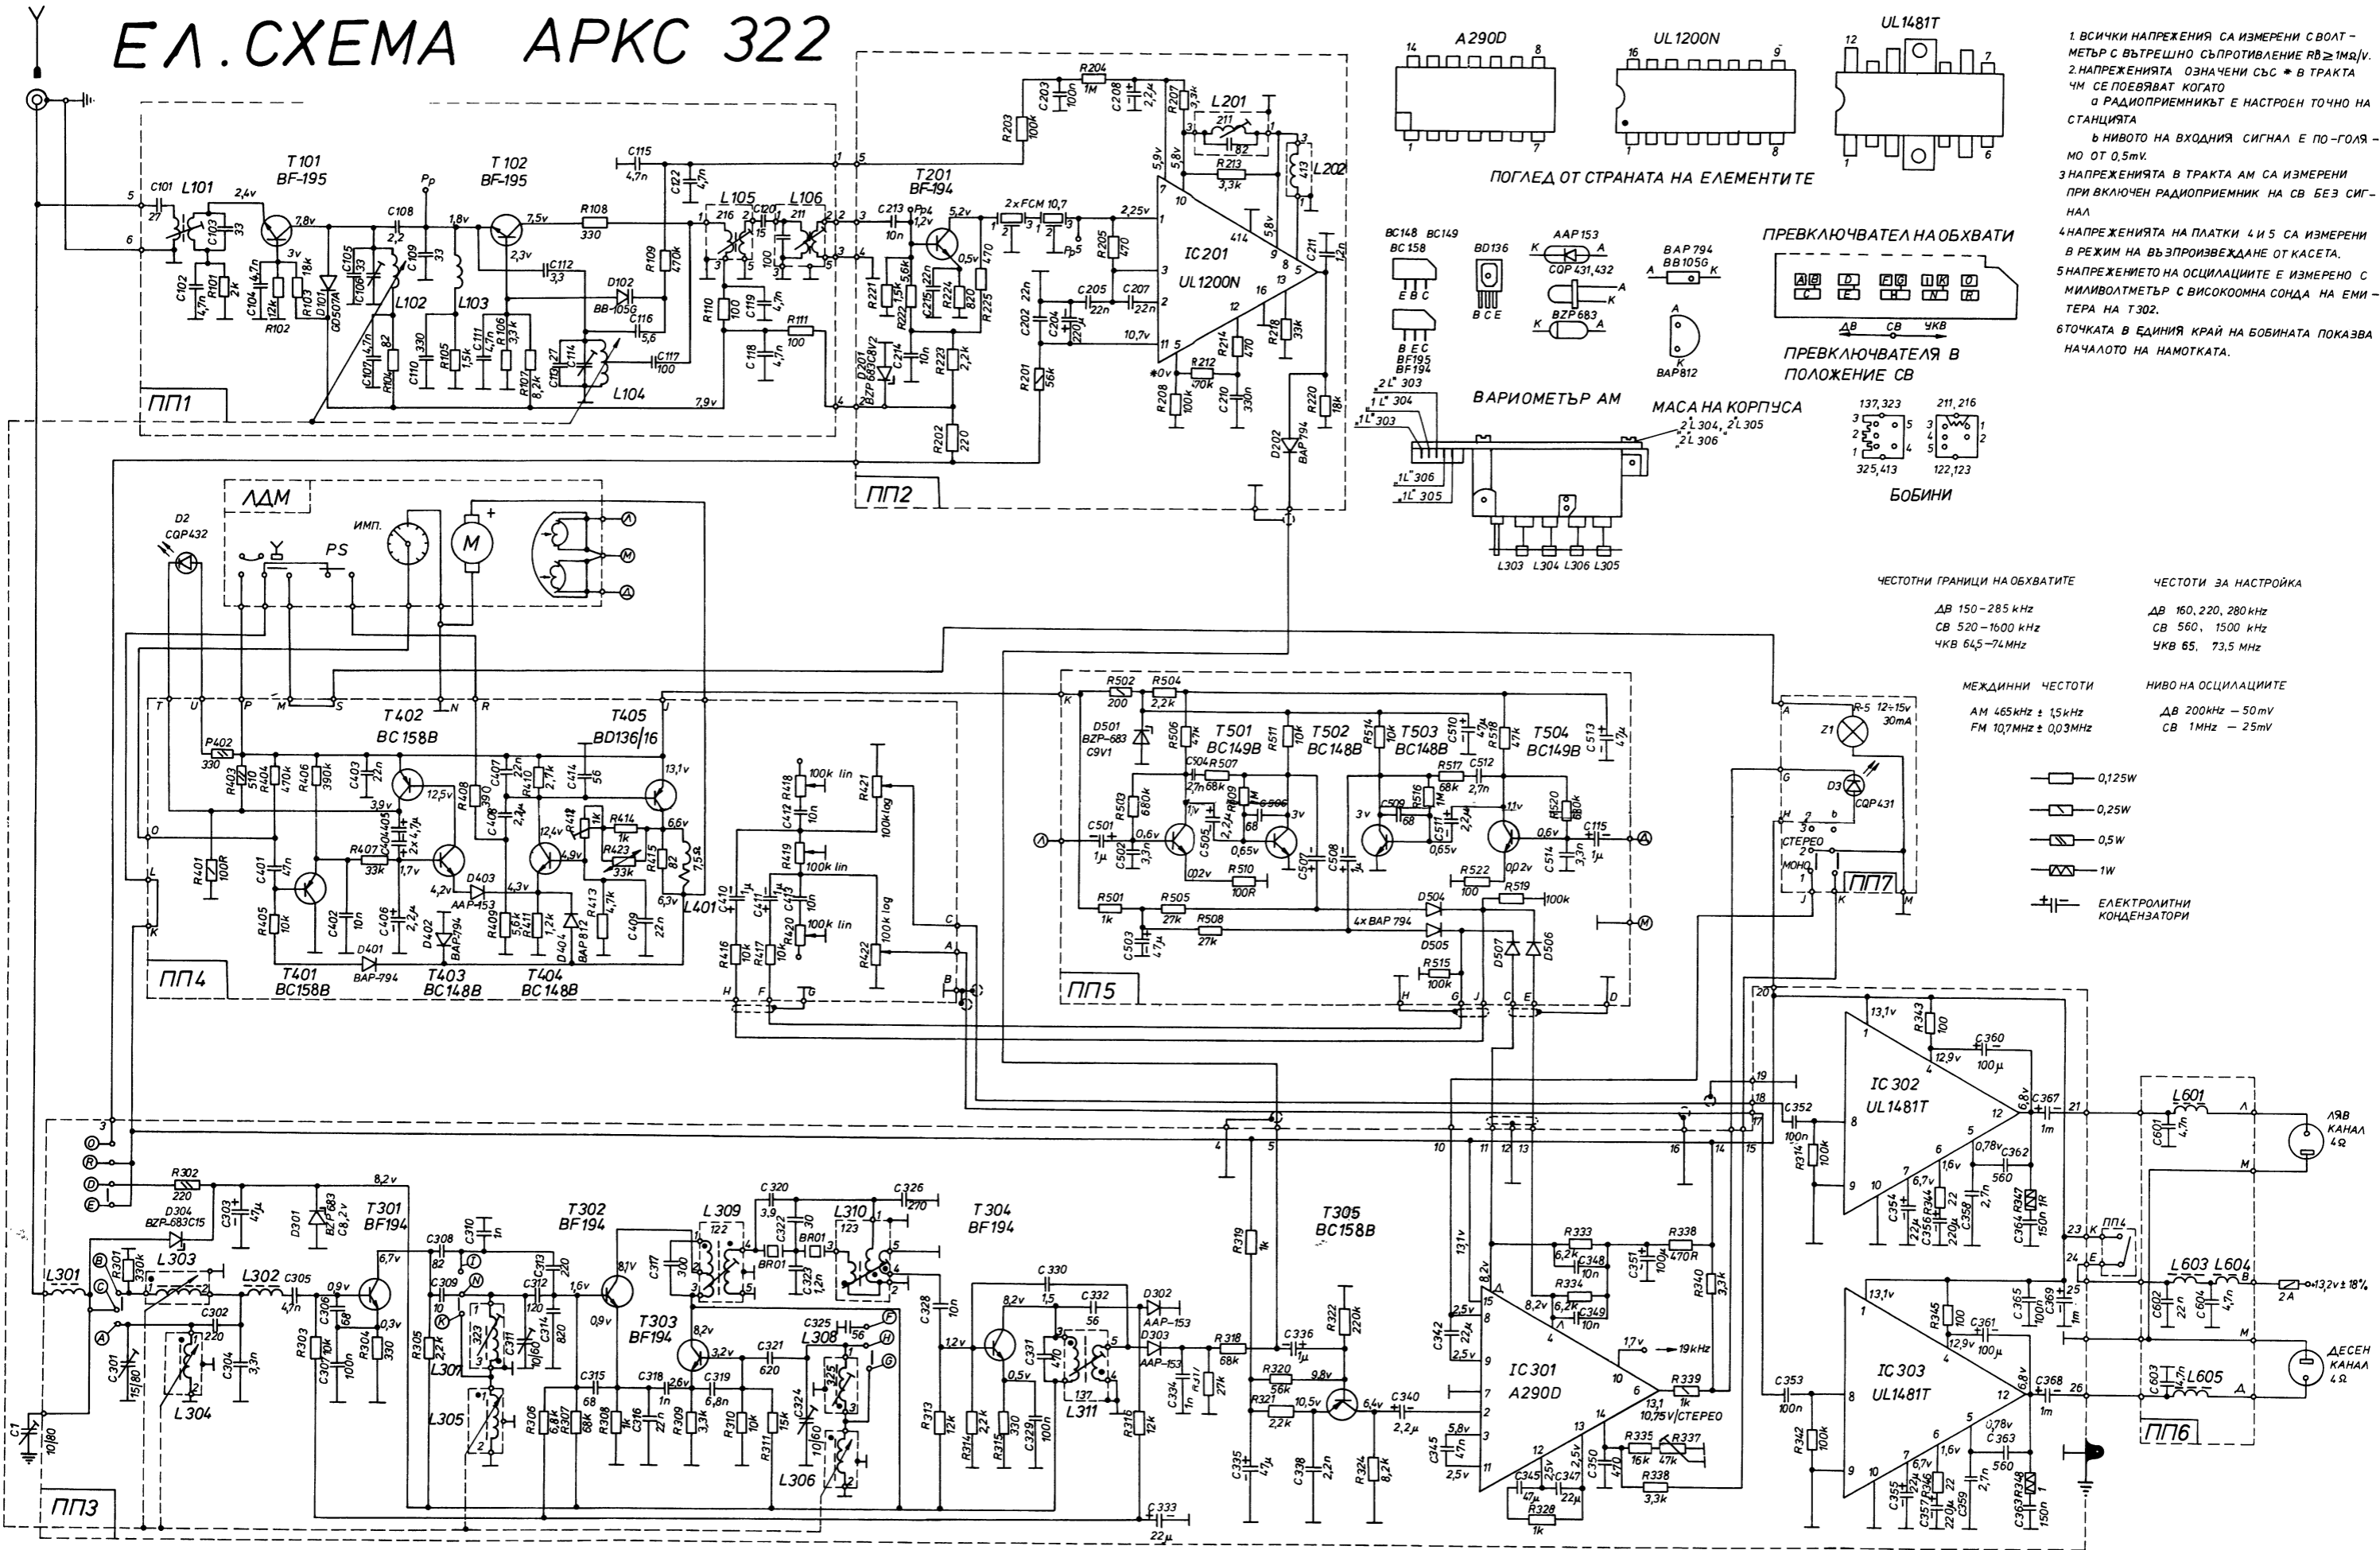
ЕЛ.СХЕМА АРКС 322

A290D

UL1200N

UL1481T

ПОГЛЕД ОТ СТРАНАТА НА ЕЛЕМЕНТИТЕ

1. ВСИЧКИ НАПРЕЖЕНИЯ СА ИЗМЕРЕНИ С ВОЛТМЕТЪР С ВЪТРЕШНО СЪПРОТИВЛЕНИЕ $R_B \geq 1M\Omega/V$.
2. НАПРЕЖЕНИЯТА ОЗНАЧЕНИ СЪС * В ТРАКТА ЧМ СЕ ПОЯВЯВАТ КОГАТО
a РАДИОПРИЕМНИКЪТ Е НАСТРОЕН ТОЧНО НА СТАНЦИЯТА
b НИВОТО НА ВХОДНИЯ СИГНАЛ Е ПО-ГОЛЯМО ОТ 0,5mV.
3 НАПРЕЖЕНИЯТА В ТРАКТА АМ СА ИЗМЕРЕНИ ПРИ ВКЛЮЧЕН РАДИОПРИЕМНИК НА СВ БЕЗ СИГНАЛ
4 НАПРЕЖЕНИЯТА НА ПЛАТКИ 4 И 5 СА ИЗМЕРЕНИ В РЕЖИМ НА ВЪЗПРОИЗВЕЖДАНЕ ОТ КАСЕТА.
5 НАПРЕЖЕНИЕТО НА ОСЦИЛАЦИИТЕ Е ИЗМЕРЕНО С МИЛИВОЛТМЕТЪР С ВИСОКООМНА СОНДА НА ЕМИТЕРА НА Т302.
6 ТОЧКАТА В ЕДИНИЯ КРАЙ НА БОБИНАТА ПОКАЗВА НАЧАЛОТО НА НАМОТКАТА.

ПРЕВКЛЮЧВАТЕЛ НА ОБХВАТИ

ДВ СВ УКВ

ПРЕВКЛЮЧВАТЕЛЯ В ПОЛОЖЕНИЕ СВ

ВАРИОМЕТЪР АМ

МАСА НА КОРПУСА

БОБИНИ

BC148 BC149 BC158 BD136 AAP153 CQP431,432 BZP683 BAP794 BB105G BAP812 BF195 BF194

ЧЕСТОТНИ ГРАНИЦИ НА ОБХВАТИТЕ
ДВ 150-285 kHz
СВ 520-1600 kHz
ЧКВ 64,5-74MHz

ЧЕСТОТИ ЗА НАСТРОЙКА
ДВ 160, 220, 280 kHz
СВ 560, 1500 kHz
УКВ 65, 73,5 MHz

МЕЖДИННИ ЧЕСТОТИ
AM 465kHz ± 1,5kHz
FM 10,7MHz ± 0,03MHz

НИВО НА ОСЦИЛАЦИИТЕ
ДВ 200kHz – 50mV
СВ 1MHz – 25mV

0,125W
0,25W
0,5W
1W
ЕЛЕКТРОЛИТНИ КОНДЕНЗАТОРИ

ПП1 ПП2 ПП3 ПП4 ПП5 ПП6 ПП7 ЛДМ

T101 BF-195 T102 BF-195 T201 BF-194 IC201 UL1200N T402 BC158B T405 BD136/16 T401 BC158B T403 BC148B T404 BC148B T501 BC149B T502 BC148B T503 BC148B T504 BC149B T301 BF194 T302 BF194 T303 BF194 T304 BF194 T305 BC158B IC301 A290D IC302 UL1481T IC303 UL1481T

ЛЯВ КАНАЛ 4Ω
ДЕСЕН КАНАЛ 4Ω
+13,2v ± 18%
СТЕРЕО МОНО
19kHz
10,75v/СТЕРЕО
ИМП. PS